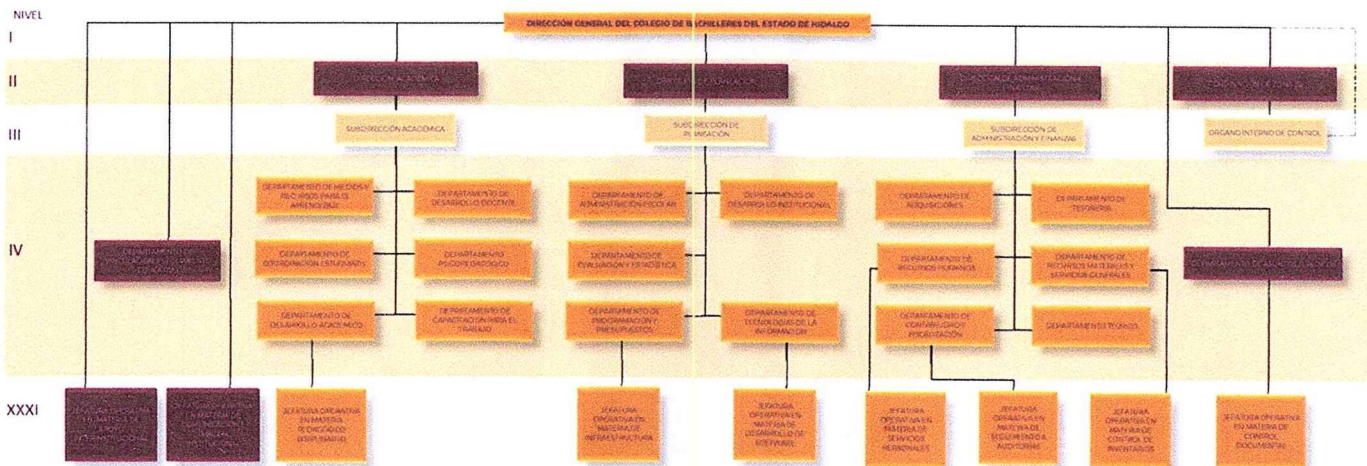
NIVEL

I

II

III

IV

XXXI

DIRECCIÓN GENERAL DEL COLEGIO DE BACHILLERES DEL ESTADO DE HIDALGO

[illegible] ACADÉMICA

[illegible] PLANEACIÓN

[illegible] DE ADMINISTRACIÓN Y FINANZAS

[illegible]

SUBDIRECCIÓN ACADÉMICA

SUBDIRECCIÓN DE PLANEACIÓN

SUBDIRECCIÓN DE ADMINISTRACIÓN Y FINANZAS

ÓRGANO INTERNO DE CONTROL

DEPARTAMENTO DE MEDIOS Y RECURSOS PARA EL APRENDIZAJE

DEPARTAMENTO DE DESARROLLO DOCENTE

DEPARTAMENTO DE ADMINISTRACIÓN ESCOLAR

DEPARTAMENTO DE DESARROLLO INSTITUCIONAL

DEPARTAMENTO DE ADQUISICIONES

DEPARTAMENTO DE TESORERÍA

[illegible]

DEPARTAMENTO DE ORIENTACIÓN ESTUDIANTIL

DEPARTAMENTO PSICOPEDAGÓGICO

DEPARTAMENTO DE EVALUACIÓN Y ESTADÍSTICA

DEPARTAMENTO DE RECURSOS HUMANOS

DEPARTAMENTO DE RECURSOS MATERIALES Y SERVICIOS GENERALES

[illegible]

DEPARTAMENTO DE DESARROLLO ACADÉMICO

DEPARTAMENTO DE CAPACITACIÓN PARA EL TRABAJO

DEPARTAMENTO DE PROGRAMACIÓN Y PRESUPUESTOS

DEPARTAMENTO DE TECNOLOGÍAS DE LA INFORMACIÓN

DEPARTAMENTO DE CONTABILIDAD Y FISCALIZACIÓN

DEPARTAMENTO TÉCNICO

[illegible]

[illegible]

JEFATURA OPERATIVA EN MATERIA PEDAGÓGICO DISCIPLINAR

JEFATURA OPERATIVA EN MATERIA DE INFRAESTRUCTURA

JEFATURA OPERATIVA EN MATERIA DE DESARROLLO DE SOFTWARE

JEFATURA OPERATIVA EN MATERIA DE SERVICIOS PERSONALES

JEFATURA OPERATIVA EN MATERIA DE SEGUIMIENTO A AUDITORÍAS

JEFATURA OPERATIVA EN MATERIA DE CONTROL DE INVENTARIOS

JEFATURA OPERATIVA EN MATERIA DE CONTROL DOCUMENTAL